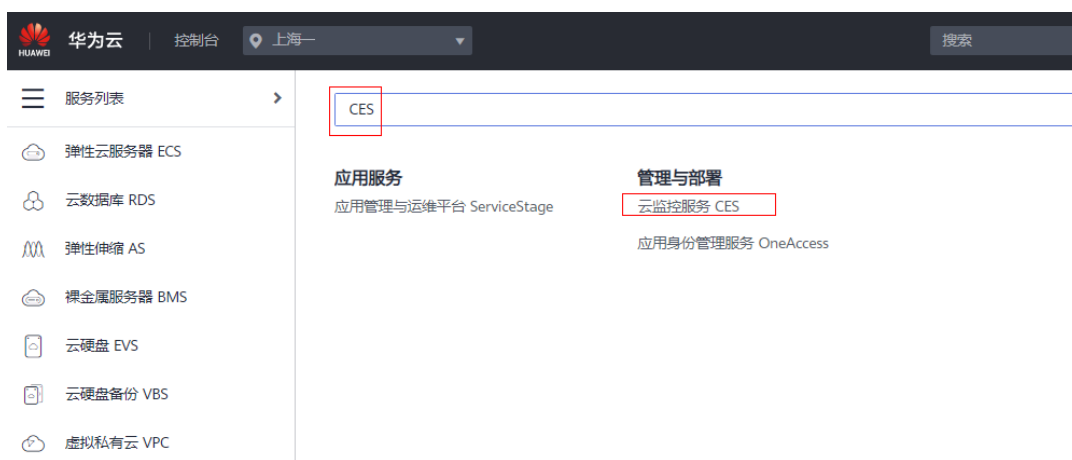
HUAWEI 华为云 | 控制台 上海一 搜索

服务列表 >

弹性云服务器 ECS
云数据库 RDS
弹性伸缩 AS
裸金属服务器 BMS
云硬盘 EVS
云硬盘备份 VBS
虚拟私有云 VPC

CES

应用服务
应用管理与运维平台 ServiceStage

管理与部署
云监控服务 CES
应用身份管理服务 OneAccess